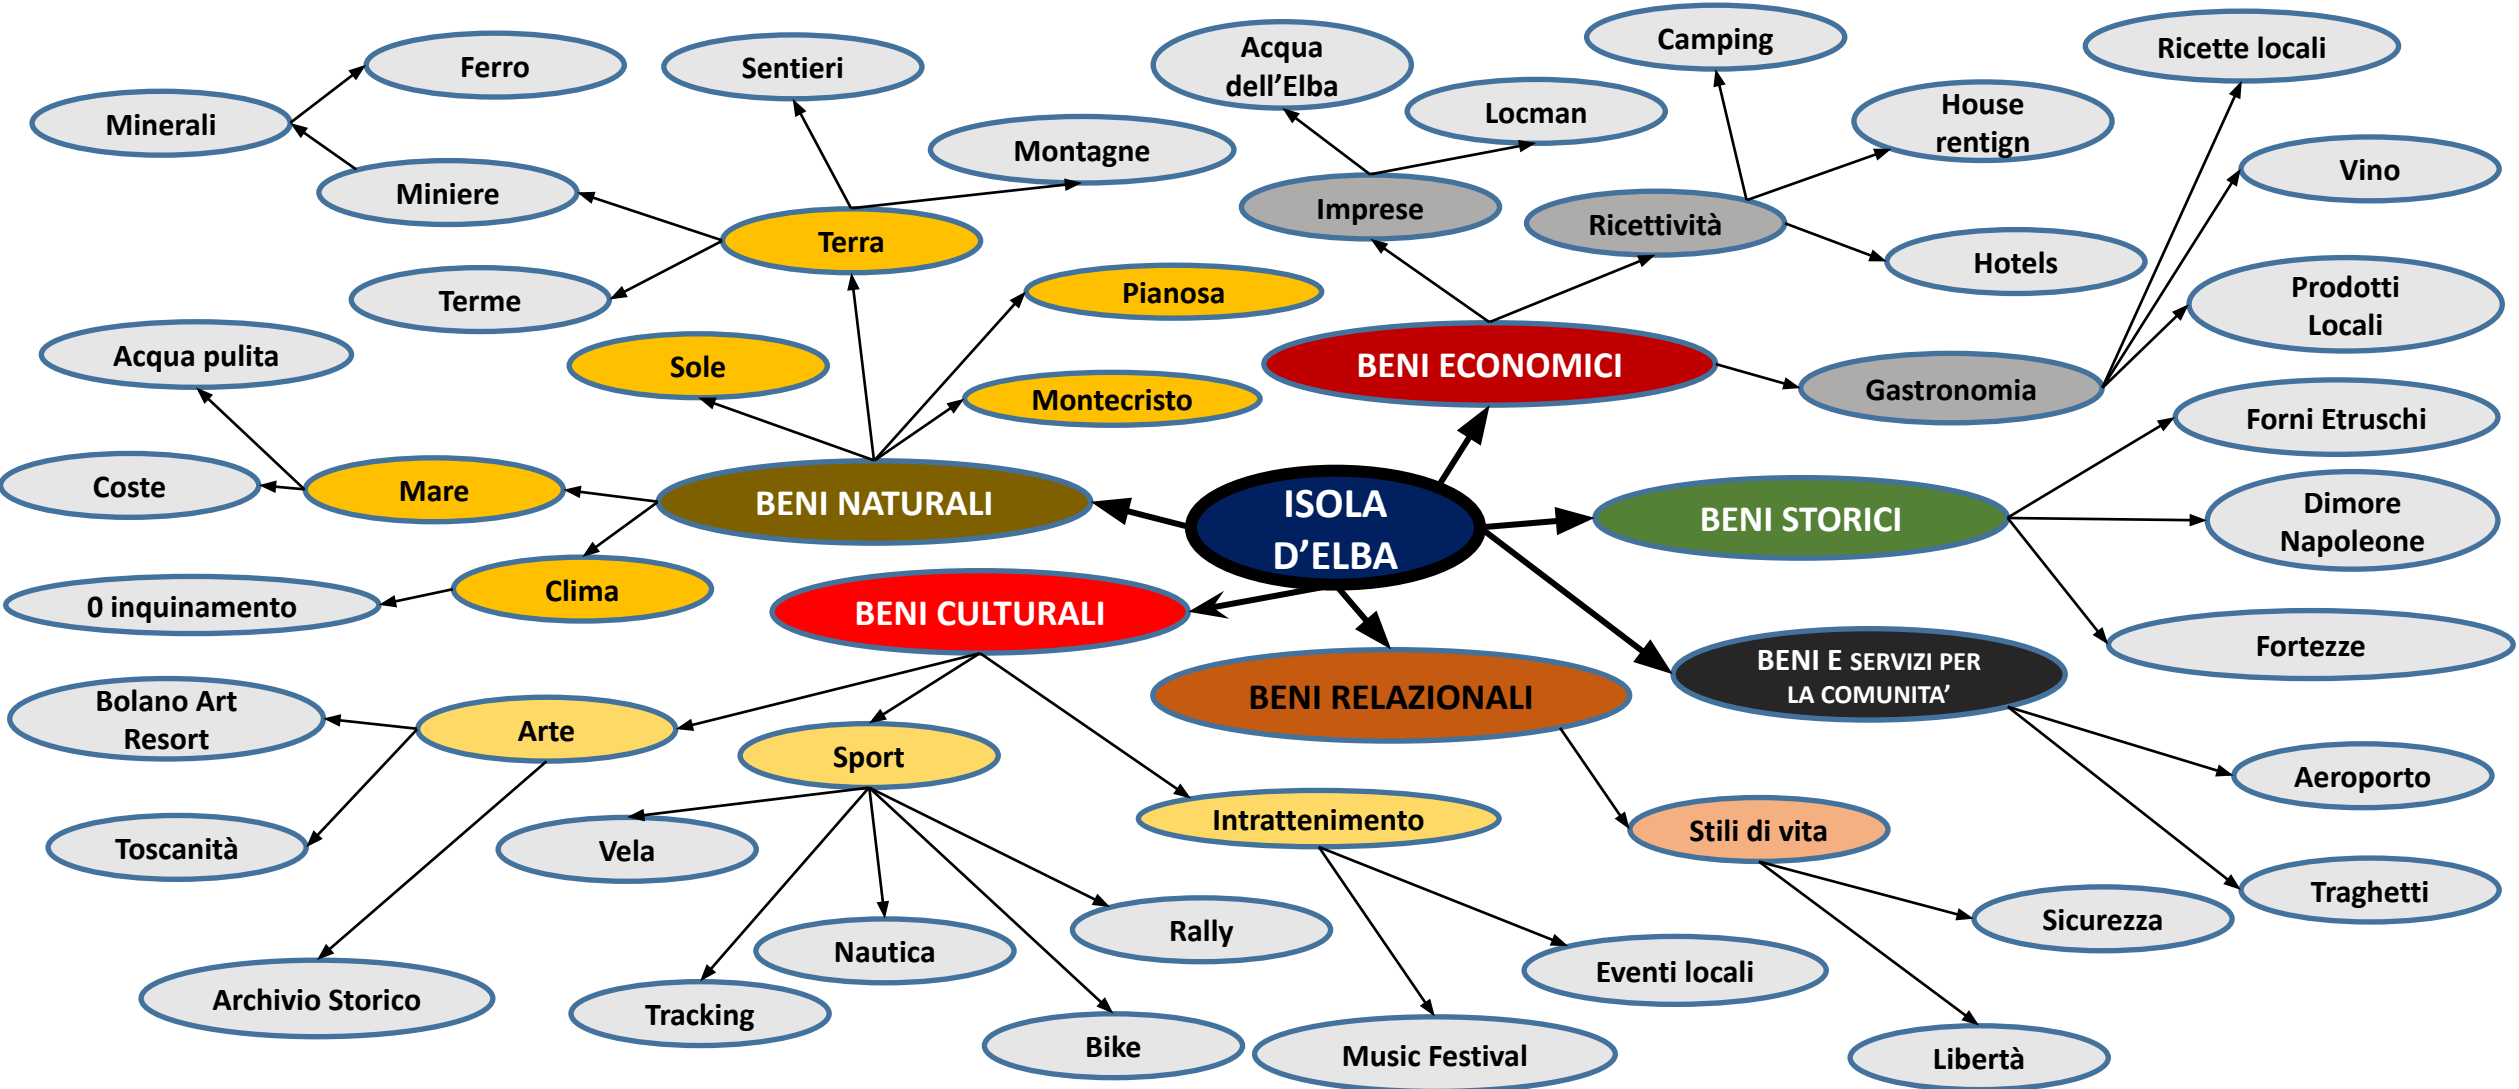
ISOLA D'ELBA

BENI NATURALI

Terra

Sentieri

Montagne

Miniere

Minerali

Ferro

Terme

Pianosa

Sole

Montecristo

Mare

Acqua pulita

Coste

Clima

0 inquinamento

BENI ECONOMICI

Imprese

Acqua dell'Elba

Locman

Ricettività

Camping

House rentign

Hotels

Gastronomia

Ricette locali

Vino

Prodotti Locali

BENI STORICI

Forni Etruschi

Dimore Napoleone

Fortezze

BENI E SERVIZI PER LA COMUNITA'

Aeroporto

Traghetti

BENI RELAZIONALI

Stili di vita

Sicurezza

Libertà

BENI CULTURALI

Arte

Bolano Art Resort

Toscanità

Archivio Storico

Sport

Vela

Nautica

Tracking

Bike

Rally

Intrattenimento

Eventi locali

Music Festival